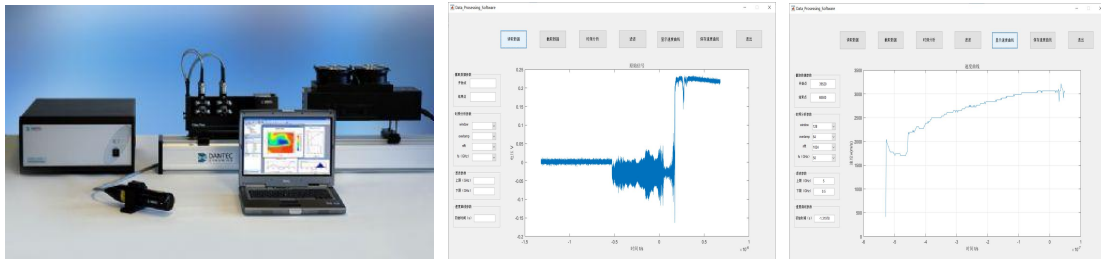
DANTEC

Data_Processing_Software

读取数据 截取数据 时频分析 滤波 显示速度曲线 保存速度曲线 退出

原始信号

0.25
0.2
0.15
0.1
0.05
0
-0.05
-0.1
-0.15
-0.2
-0.25

-1.5 -1 -0.5 0 0.5 1

时间 (s)

$\times10^{-5}$

Data_Processing_Software

读取数据 截取数据 时频分析 滤波 显示速度曲线 保存速度曲线 退出

速度曲线

3500
3000
2500
2000
1500
1000
500
0

-6 -5 -4 -3 -2 -1 0 1

时间 (s)

$\times10^{-6}$